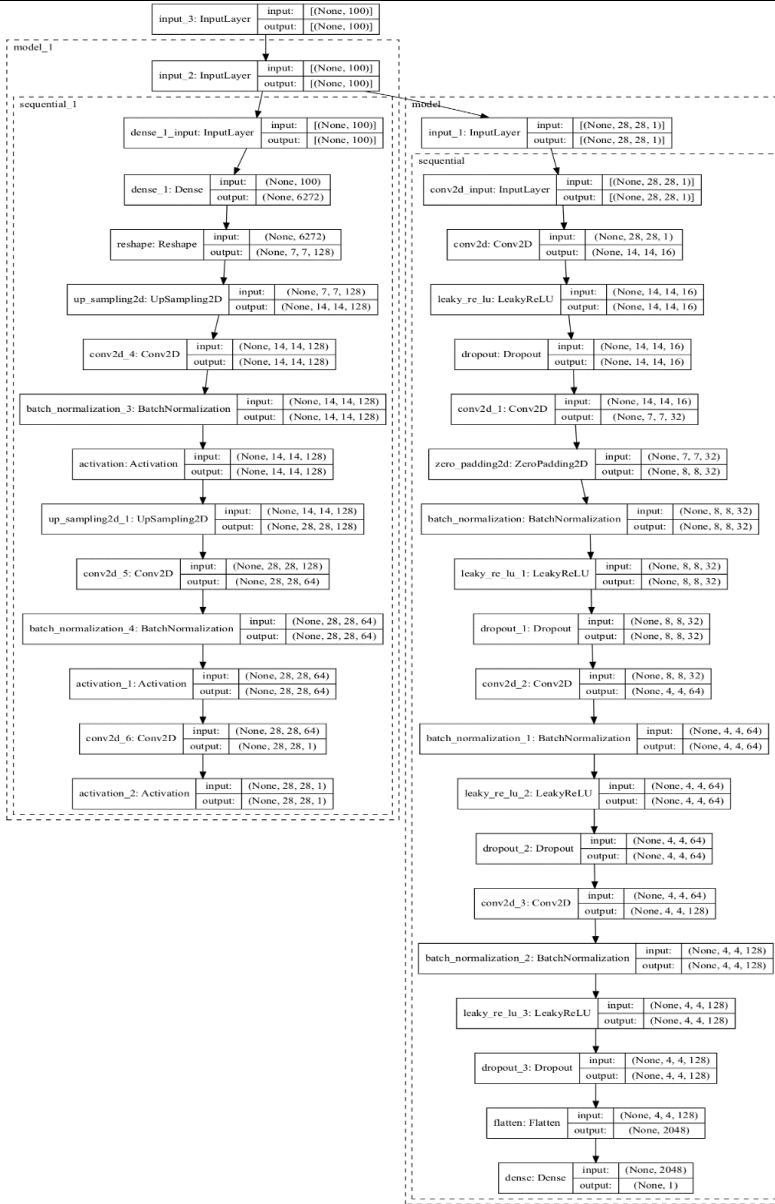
input_3: InputLayer | input: | [(None, 100)]
output: | [(None, 100)]

model_1

input_2: InputLayer | input: | [(None, 100)]
output: | [(None, 100)]

sequential_1

dense_1_input: InputLayer | input: | [(None, 100)]
output: | [(None, 100)]

dense_1: Dense | input: | (None, 100)
output: | (None, 6272)

reshape: Reshape | input: | (None, 6272)
output: | (None, 7, 7, 128)

up_sampling2d: UpSampling2D | input: | (None, 7, 7, 128)
output: | (None, 14, 14, 128)

conv2d_4: Conv2D | input: | (None, 14, 14, 128)
output: | (None, 14, 14, 128)

batch_normalization_3: BatchNormalization | input: | (None, 14, 14, 128)
output: | (None, 14, 14, 128)

activation: Activation | input: | (None, 14, 14, 128)
output: | (None, 14, 14, 128)

up_sampling2d_1: UpSampling2D | input: | (None, 14, 14, 128)
output: | (None, 28, 28, 128)

conv2d_5: Conv2D | input: | (None, 28, 28, 128)
output: | (None, 28, 28, 64)

batch_normalization_4: BatchNormalization | input: | (None, 28, 28, 64)
output: | (None, 28, 28, 64)

activation_1: Activation | input: | (None, 28, 28, 64)
output: | (None, 28, 28, 64)

conv2d_6: Conv2D | input: | (None, 28, 28, 64)
output: | (None, 28, 28, 1)

activation_2: Activation | input: | (None, 28, 28, 1)
output: | (None, 28, 28, 1)

model

input_1: InputLayer | input: | [(None, 28, 28, 1)]
output: | [(None, 28, 28, 1)]

sequential

conv2d_input: InputLayer | input: | [(None, 28, 28, 1)]
output: | [(None, 28, 28, 1)]

conv2d: Conv2D | input: | (None, 28, 28, 1)
output: | (None, 14, 14, 16)

leaky_re_lu: LeakyReLU | input: | (None, 14, 14, 16)
output: | (None, 14, 14, 16)

dropout: Dropout | input: | (None, 14, 14, 16)
output: | (None, 14, 14, 16)

conv2d_1: Conv2D | input: | (None, 14, 14, 16)
output: | (None, 7, 7, 32)

zero_padding2d: ZeroPadding2D | input: | (None, 7, 7, 32)
output: | (None, 8, 8, 32)

batch_normalization: BatchNormalization | input: | (None, 8, 8, 32)
output: | (None, 8, 8, 32)

leaky_re_lu_1: LeakyReLU | input: | (None, 8, 8, 32)
output: | (None, 8, 8, 32)

dropout_1: Dropout | input: | (None, 8, 8, 32)
output: | (None, 8, 8, 32)

conv2d_2: Conv2D | input: | (None, 8, 8, 32)
output: | (None, 4, 4, 64)

batch_normalization_1: BatchNormalization | input: | (None, 4, 4, 64)
output: | (None, 4, 4, 64)

leaky_re_lu_2: LeakyReLU | input: | (None, 4, 4, 64)
output: | (None, 4, 4, 64)

dropout_2: Dropout | input: | (None, 4, 4, 64)
output: | (None, 4, 4, 64)

conv2d_3: Conv2D | input: | (None, 4, 4, 64)
output: | (None, 4, 4, 128)

batch_normalization_2: BatchNormalization | input: | (None, 4, 4, 128)
output: | (None, 4, 4, 128)

leaky_re_lu_3: LeakyReLU | input: | (None, 4, 4, 128)
output: | (None, 4, 4, 128)

dropout_3: Dropout | input: | (None, 4, 4, 128)
output: | (None, 4, 4, 128)

flatten: Flatten | input: | (None, 4, 4, 128)
output: | (None, 2048)

dense: Dense | input: | (None, 2048)
output: | (None, 1)